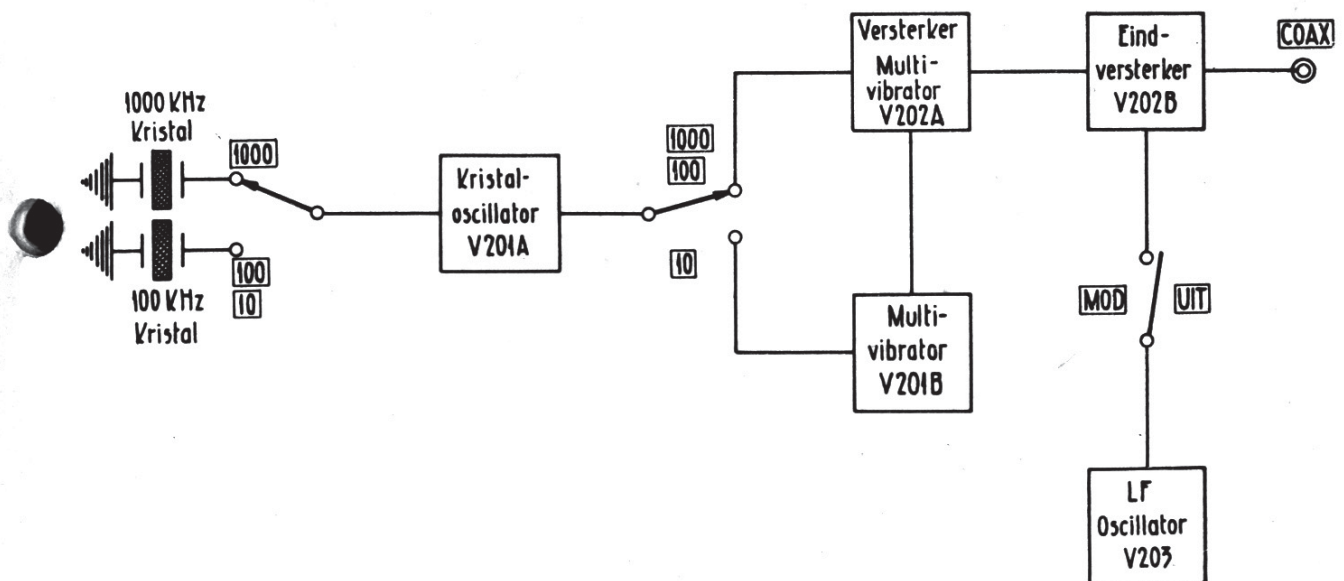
1000 KHz Kristal

1000

100

10

100 KHz Kristal

Kristal-oscillator V201A

1000

100

10

Versterker Multi-vibrator V202A

Multi-vibrator V201B

Eind-versterker V202B

COAX

MOD

UIT

LF Oscillator V203